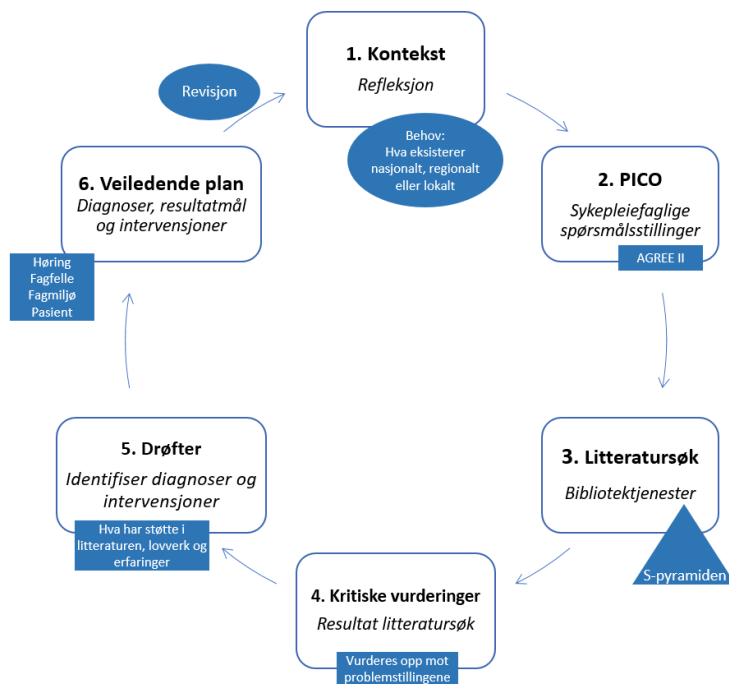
1. Kontekst
Refleksjon

Behov:
Hva eksisterer nasjonalt, regionalt eller lokalt

2. PICO
Sykepleiefaglige spørsmålsstillinger

AGREE II

3. Litteratursøk
Bibliotektjenester

S-pyramiden

4. Kritiske vurderinger
Resultat litteratursøk

Vurderes opp mot problemstillingene

5. Drøfter
Identifiser diagnoser og intervensjoner

Hva har støtte i litteraturen, lovverk og erfaringer

6. Veiledende plan
Diagnoser, resultatmål og intervensjoner

Høring
Fagfelle
Fagmiljø
Pasient

Revisjon